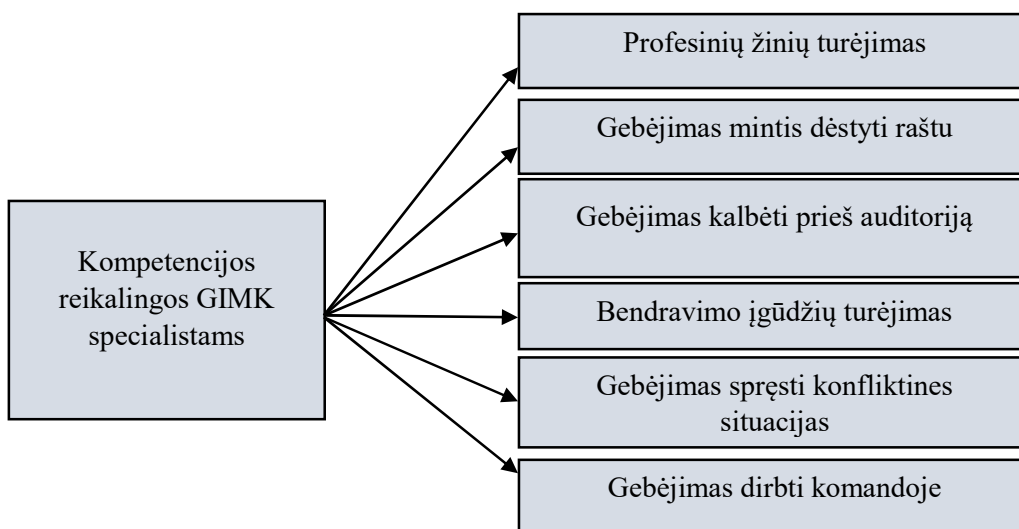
Kompetencijos reikalingos GIMK specialistams

Profesinių žinių turėjimas

Gebėjimas mintis dėstyti raštu

Gebėjimas kalbėti prieš auditoriją

Bendravimo įgūdžių turėjimas

Gebėjimas spręsti konfliktines situacijas

Gebėjimas dirbti komandoje